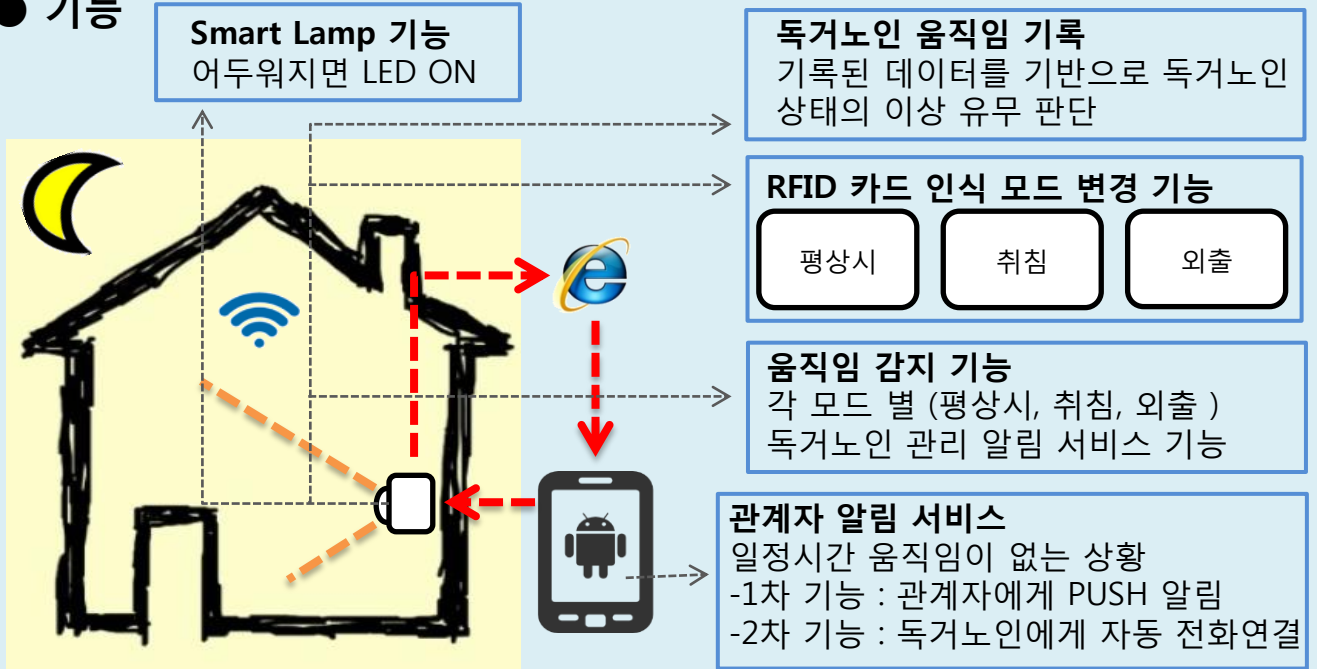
● 기능

Smart Lamp 기능
어두워지면 LED ON

독거노인 움직임 기록
기록된 데이터를 기반으로 독거노인 상태의 이상 유무 판단

RFID 카드 인식 모드 변경 기능

평상시

취침

외출

움직임 감지 기능
각 모드 별 (평상시, 취침, 외출 )
독거노인 관리 알림 서비스 기능

관계자 알림 서비스
일정시간 움직임이 없는 상황
-1차 기능 : 관계자에게 PUSH 알림
-2차 기능 : 독거노인에게 자동 전화연결